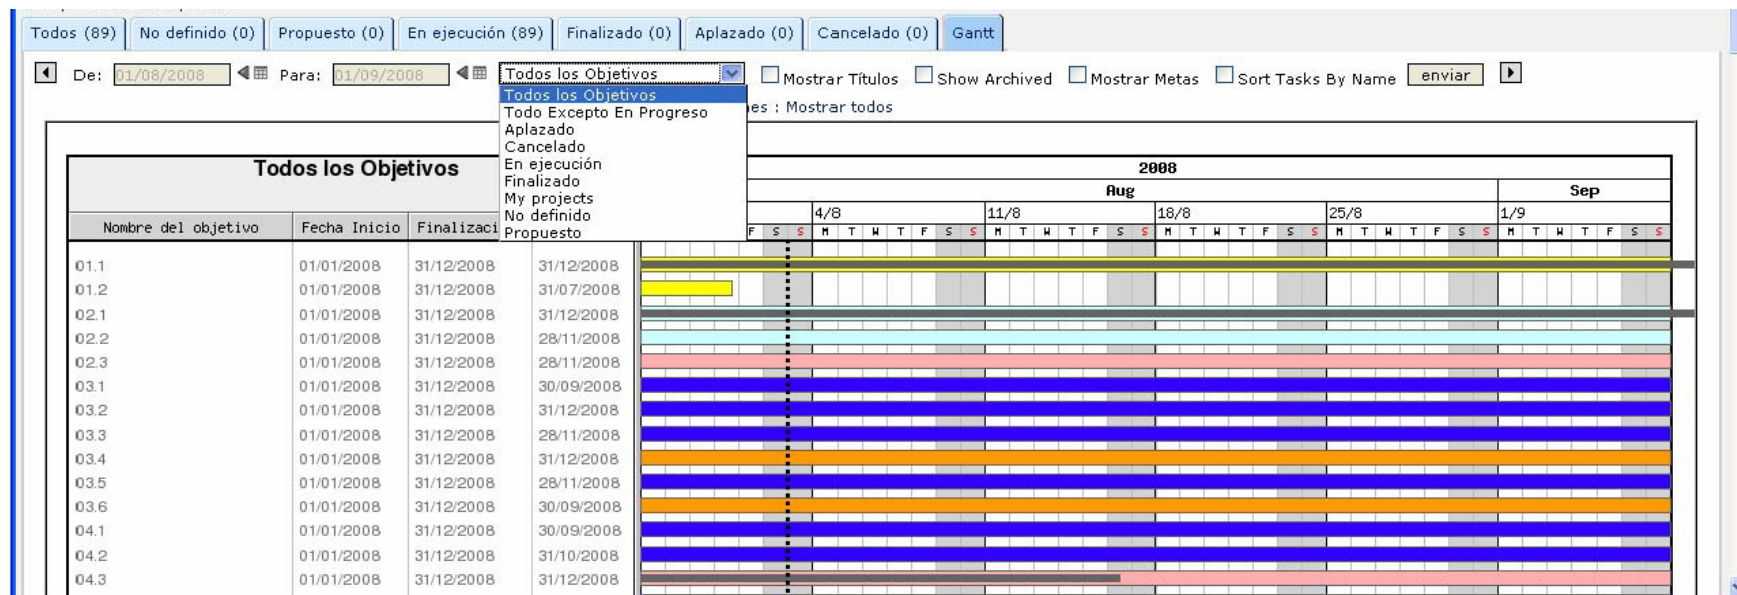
Todos (89) | No definido (0) | Propuesto (0) | En ejecución (89) | Finalizado (0) | Aplazado (0) | Cancelado (0) | Gantt

De: 01/08/2008 Para: 01/09/2008 Todos los Objetivos
Mostrar Títulos Show Archived Mostrar Metas Sort Tasks By Name enviar

Todos los Objetivos
Todo Excepto En Progreso
Aplazado
Cancelado
En ejecución
Finalizado
My projects
No definido
Propuesto

es : Mostrar todos

Todos los Objetivos

2008
Aug Sep
4/8 11/8 18/8 25/8 1/9

| Nombre del objetivo | Fecha Inicio | Finalizaci | |
|---|---|---|---|
| 01.1 | 01/01/2008 | 31/12/2008 | 31/12/2008 |
| 01.2 | 01/01/2008 | 31/12/2008 | 31/07/2008 |
| 02.1 | 01/01/2008 | 31/12/2008 | 31/12/2008 |
| 02.2 | 01/01/2008 | 31/12/2008 | 28/11/2008 |
| 02.3 | 01/01/2008 | 31/12/2008 | 28/11/2008 |
| 03.1 | 01/01/2008 | 31/12/2008 | 30/09/2008 |
| 03.2 | 01/01/2008 | 31/12/2008 | 31/12/2008 |
| 03.3 | 01/01/2008 | 31/12/2008 | 28/11/2008 |
| 03.4 | 01/01/2008 | 31/12/2008 | 31/12/2008 |
| 03.5 | 01/01/2008 | 31/12/2008 | 28/11/2008 |
| 03.6 | 01/01/2008 | 31/12/2008 | 30/09/2008 |
| 04.1 | 01/01/2008 | 31/12/2008 | 30/09/2008 |
| 04.2 | 01/01/2008 | 31/12/2008 | 31/10/2008 |
| 04.3 | 01/01/2008 | 31/12/2008 | 31/12/2008 |